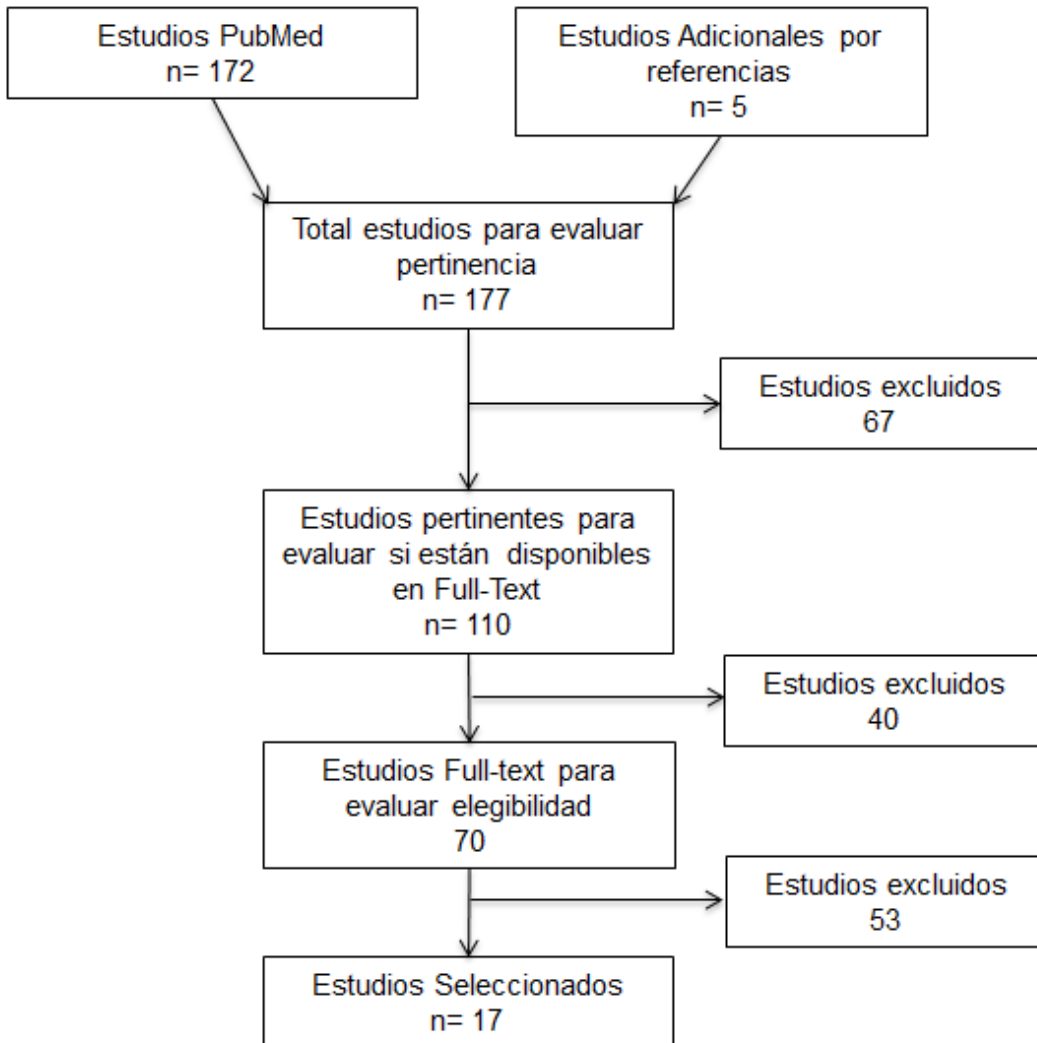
Estudios PubMed
n= 172

Estudios Adicionales por referencias
n= 5

Total estudios para evaluar pertinencia
n= 177

Estudios excluidos
67

Estudios pertinentes para evaluar si están disponibles en Full-Text
n= 110

Estudios excluidos
40

Estudios Full-text para evaluar elegibilidad
70

Estudios excluidos
53

Estudios Seleccionados
n= 17